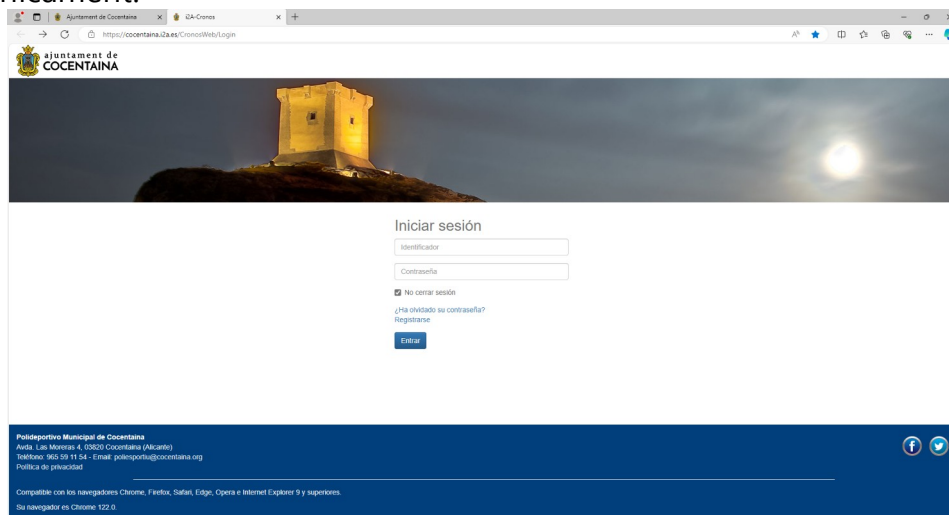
Ajuntament de Cocentaina
i2A-Cronos
https://cocentaina.i2a.es/CronosWeb/Login

ajuntament de COCENTAINA

Iniciar sesión

Identificador

Contraseña

No cerrar sesión

¿Ha olvidado su contraseña?
Registrarse

Entrar

Polideportivo Municipal de Cocentaina
Avda. Las Moreras 4, 03820 Cocentaina (Alicante)
Teléfono: 965 59 11 54 - Email: poliesportiu@cocentaina.org
Política de privacidad

Compatible con los navegadores Chrome, Firefox, Safari, Edge, Opera e Internet Explorer 9 y superiores.

Su navegador es Chrome 122.0.